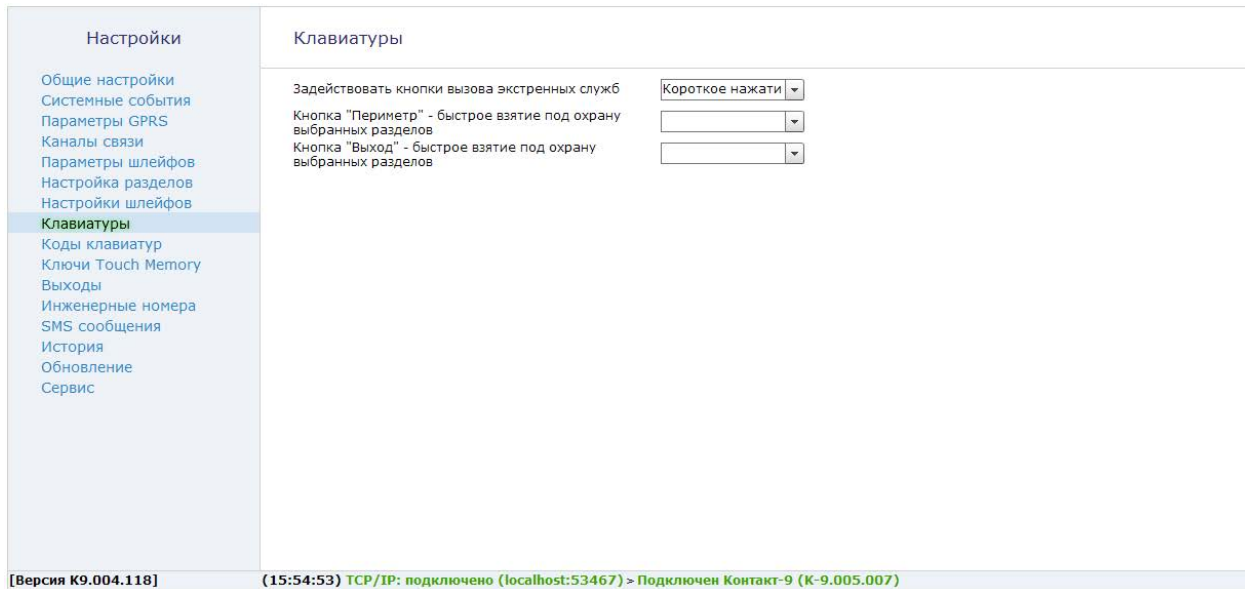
Настройки

Общие настройки
Системные события
Параметры GPRS
Каналы связи
Параметры шлейфов
Настройка разделов
Настройки шлейфов
Клавиатуры
Коды клавиатур
Ключи Touch Memory
Выходы
Инженерные номера
SMS сообщения
История
Обновление
Сервис

Клавиатуры

Задействовать кнопки вызова экстренных служб | Короткое нажати
Кнопка "Периметр" - быстрое взятие под охрану выбранных разделов
Кнопка "Выход" - быстрое взятие под охрану выбранных разделов

[Версия K9.004.118]

(15:54:53) TCP/IP: подключено (localhost:53467) > Подключен Контакт-9 (К-9.005.007)